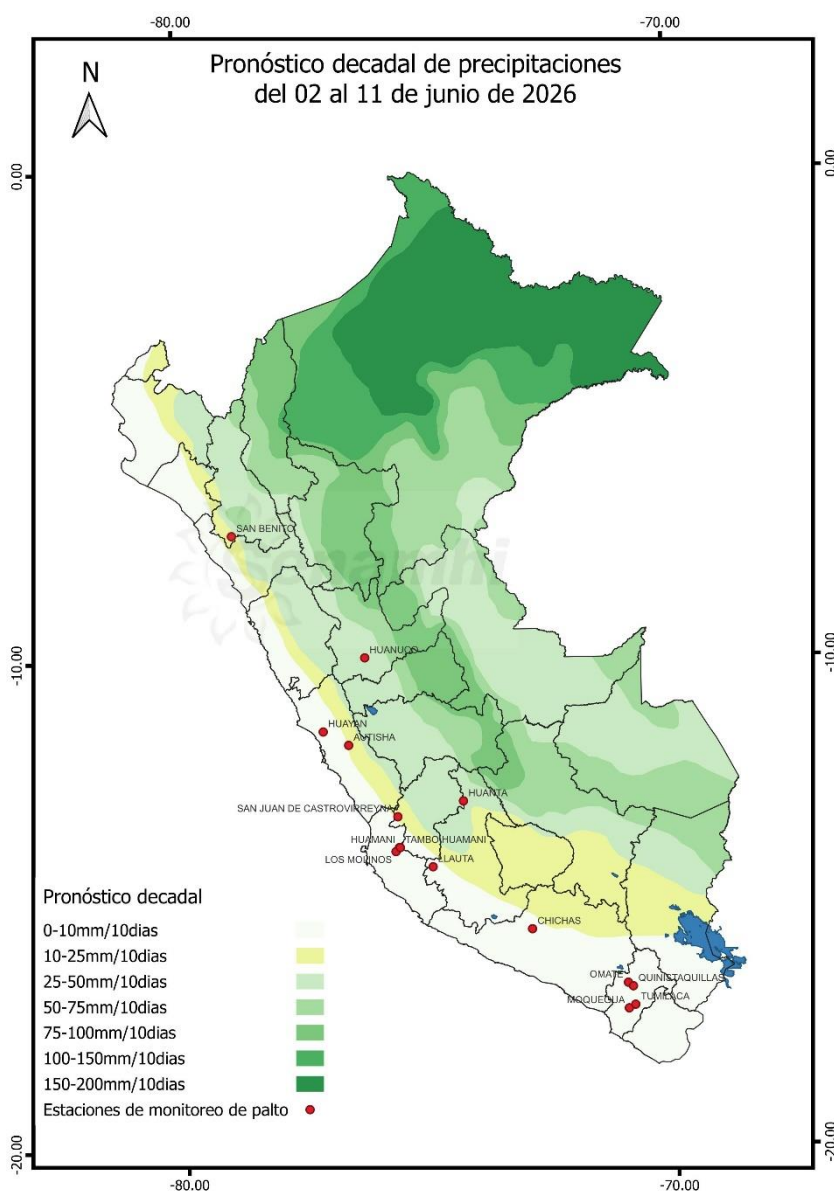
-80.00
-70.00

Pronóstico decadal de precipitaciones
del 02 al 11 de junio de 2026

N

0.00
0.00

SAN BENITO

HUANUCO

HUAYAN
AUTISHA

SAN JUAN DE CASTROVIRREYNA
HUANTA

HUAMANI
TAMBO HUAMANI
LOS MOLINOS
LLAUTA

CHICHAS

OMATE
QUINISTAQUILLAS
MOQUEGUA
TUMILACA

-10.00
-10.00

Pronóstico decadal

0-10mm/10dias

10-25mm/10dias

25-50mm/10dias

50-75mm/10dias

75-100mm/10dias

100-150mm/10dias

150-200mm/10dias

Estaciones de monitoreo de palto

-20.00
-20.00

-80.00
-70.00